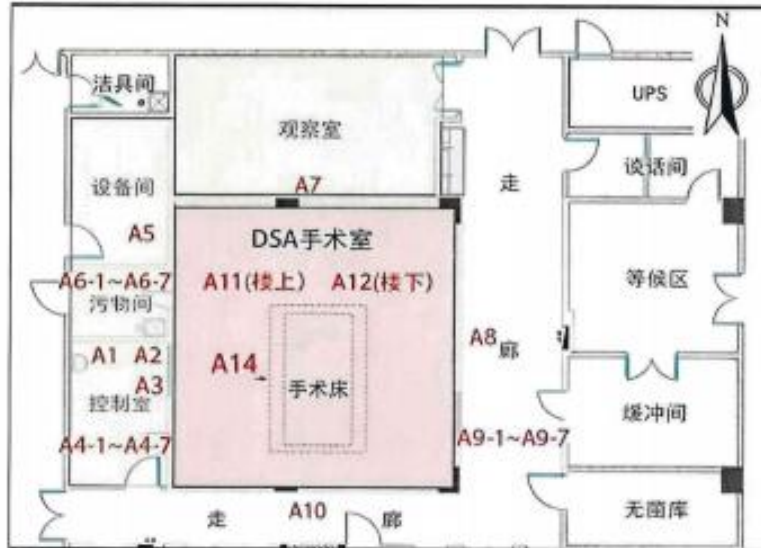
洁具间

观察室

UPS

N

设备间

A7

走

谈话间

A5

DSA手术室

A6-1~A6-7

污物间

A11(楼上)

A12(楼下)

等候区

A8

廊

A1 A2

A3

A14

手术床

控制室

缓冲间

A4-1~A4-7

A9-1~A9-7

走

A10

廊

无菌库